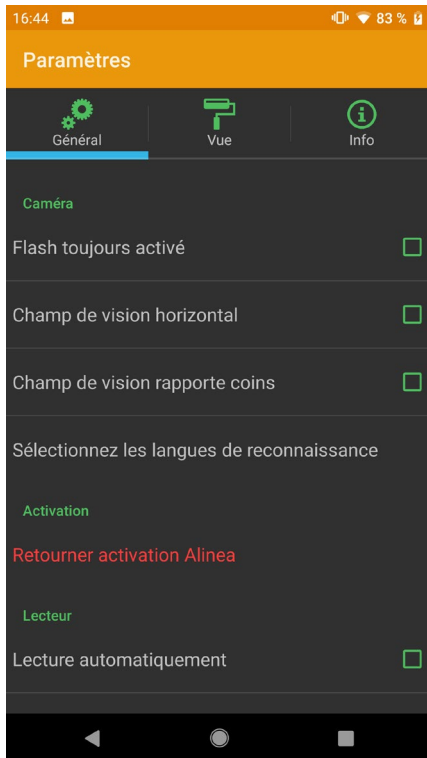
16:44 83 %

Paramètres

Général
Vue
Info

Caméra

Flash toujours activé

Champ de vision horizontal

Champ de vision rapporte coins

Sélectionnez les langues de reconnaissance

Activation

Retourner activation Alinea

Lecteur

Lecture automatiquement